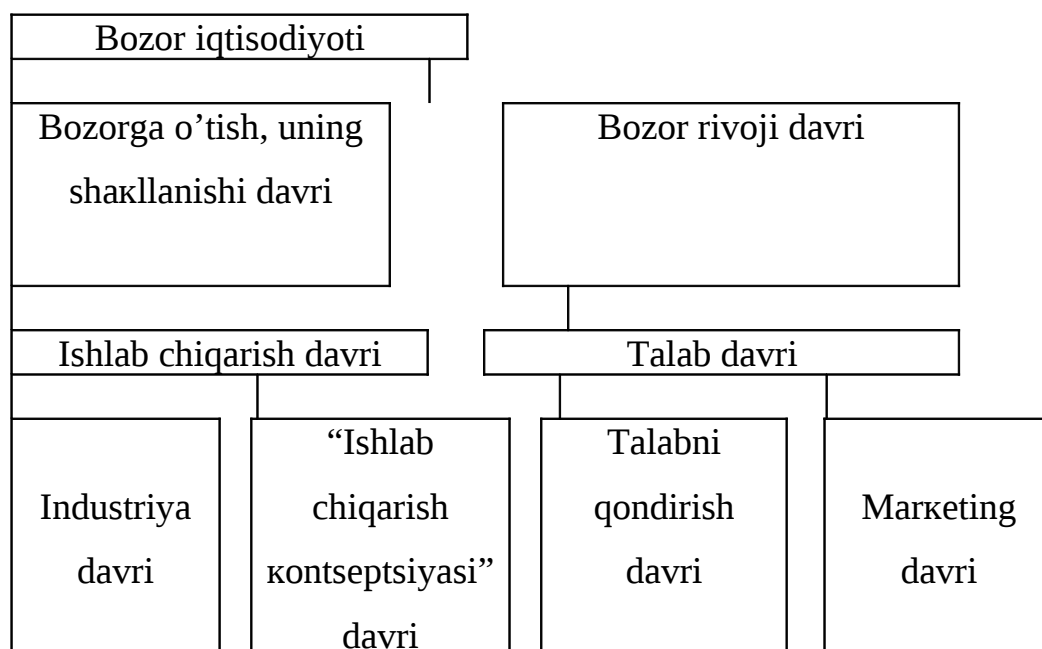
Bozor iqtisodiyoti

Bozorga o’tish, uning shaкllanishi davri

Bozor rivoji davri

Ishlab chiqarish davri

Talab davri

Industriya davri

“Ishlab chiqarish кontseptsiyasi” davri

Talabni qondirish davri

Marкeting davri